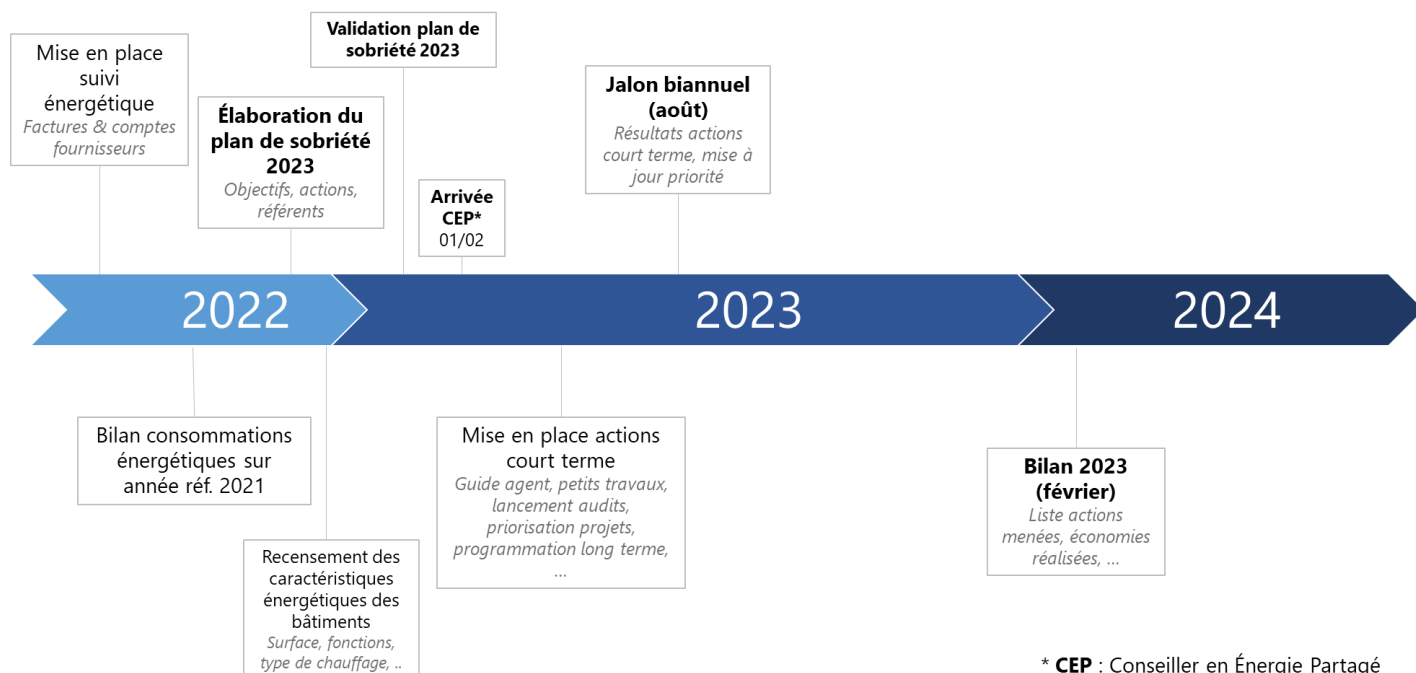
Mise en place suivi énergétique
Factures & comptes fournisseurs

Élaboration du plan de sobriété 2023
Objectifs, actions, référents

Validation plan de sobriété 2023

Arrivée CEP*
01/02

Jalon biannuel (août)
Résultats actions court terme, mise à jour priorité

2022

2023

2024

Bilan consommations énergétiques sur année réf. 2021

Recensement des caractéristiques énergétiques des bâtiments
Surface, fonctions, type de chauffage, ..

Mise en place actions court terme
Guide agent, petits travaux, lancement audits, priorisation projets, programmation long terme, …

Bilan 2023 (février)
Liste actions menées, économies réalisées, …

* CEP : Conseiller en Énergie Partagé